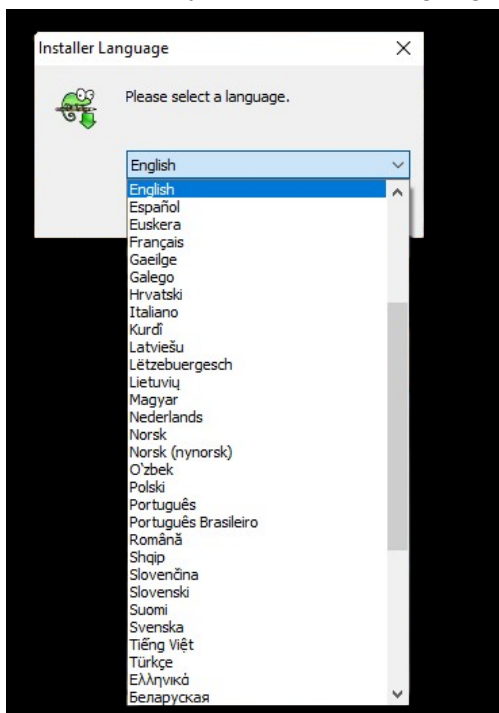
Installer Language

×

Please select a language.

English

English
Español
Euskera
Français
Gaeilge
Galego
Hrvatski
Italiano
Kurdî
Latviešu
Lëtzebuergesch
Lietuvių
Magyar
Nederlands
Norsk
Norsk (nynorsk)
O'zbek
Polski
Português
Português Brasileiro
Română
Shqip
Slovenčina
Slovenski
Suomi
Svenska
Tiếng Việt
Türkçe
Ελληνικά
Беларуская